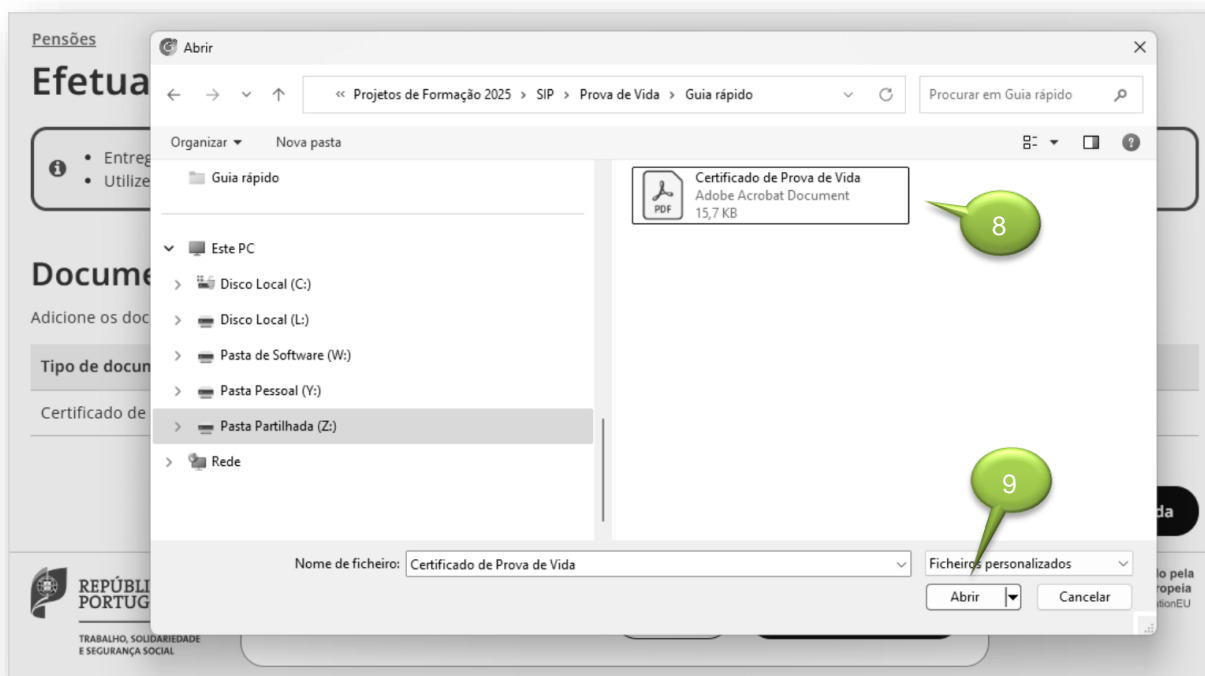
Pensões

Efetua

• Entreg
• Utilize

Docume

Adicione os doc

Tipo de docum

Certificado de

da

REPÚBLI
PORTUG

TRABALHO, SOLIDARIEDADE E SEGURANÇA SOCIAL

lo pela
ropeia
tionEU

Abrir

« Projetos de Formação 2025 › SIP › Prova de Vida › Guia rápido

Procurar em Guia rápido

Organizar ▾   Nova pasta

Guia rápido

Este PC
Disco Local (C:)
Disco Local (L:)
Pasta de Software (W:)
Pasta Pessoal (Y:)
Pasta Partilhada (Z:)
Rede

Certificado de Prova de Vida
Adobe Acrobat Document
15,7 KB

PDF

8

9

Nome de ficheiro: Certificado de Prova de Vida

Ficheiros personalizados

Abrir

Cancelar